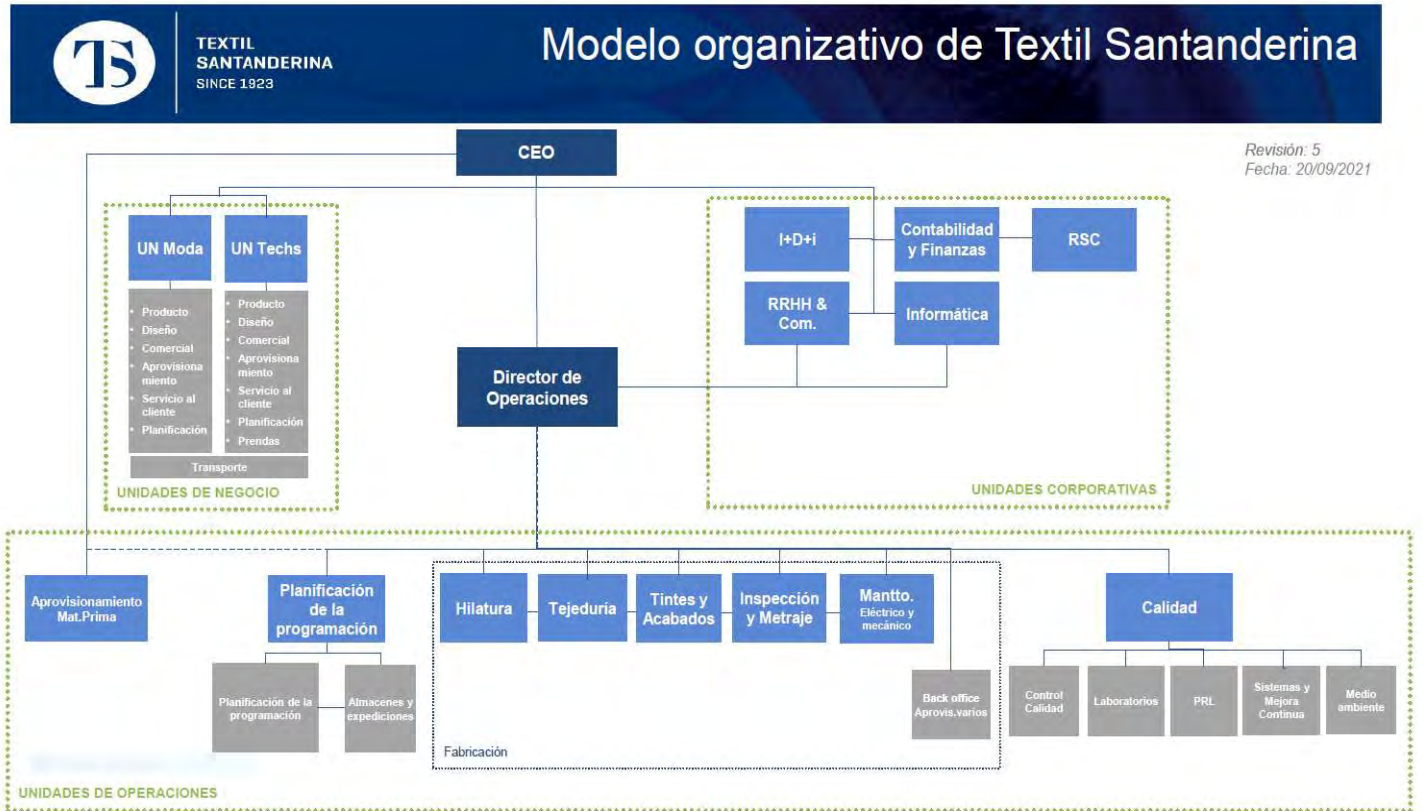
TS TEXTIL SANTANDERINA SINCE 1923

Modelo organizativo de Textil Santanderina

Revisión: 5
Fecha: 20/09/2021

CEO

UN Moda

- Producto
- Diseño
- Comercial
- Aprovisionamiento
- Servicio al cliente
- Planificación

UN Techs

- Producto
- Diseño
- Comercial
- Aprovisionamiento
- Servicio al cliente
- Planificación
- Prendas

Transporte

UNIDADES DE NEGOCIO

I+D+i

Contabilidad y Finanzas

RSC

RRHH & Com.

Informática

UNIDADES CORPORATIVAS

Director de Operaciones

Aprovisionamiento Mat.Prima

Planificación de la programación

Planificación de la programación

Almacenes y expediciones

Hilatura

Tejeduría

Tintes y Acabados

Inspección y Metraje

Mantto. Eléctrico y mecánico

Back office Aprovis.varios

Fabricación

Calidad

Control Calidad

Laboratorios

PRL

Sistemas y Mejora Continua

Medio ambiente

UNIDADES DE OPERACIONES